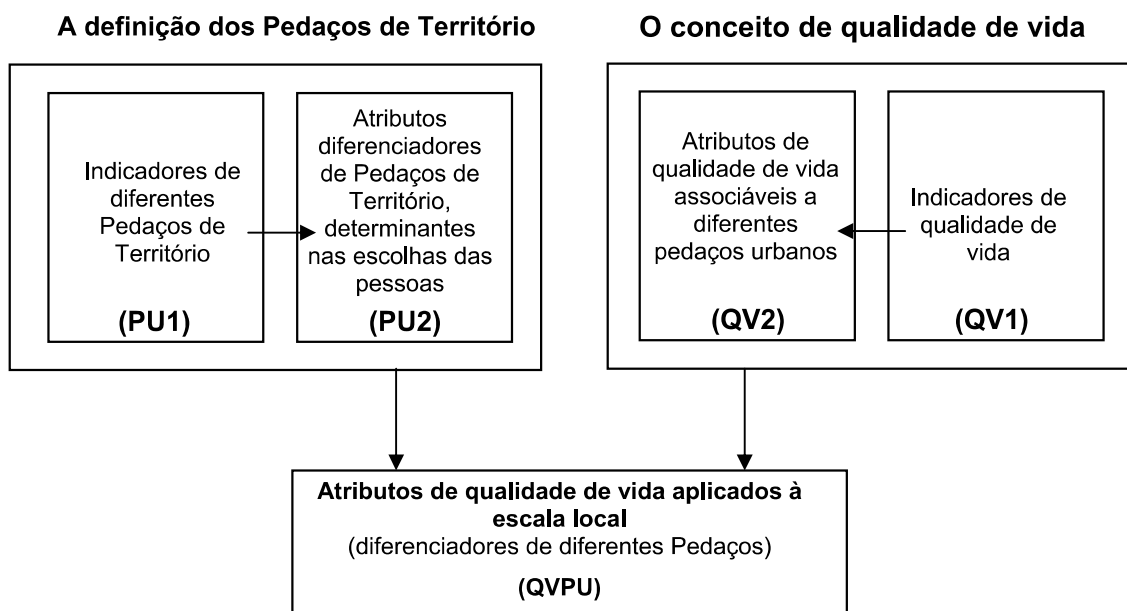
A definição dos Pedaços de Território

Indicadores de diferentes Pedaços de Território

(PU1)

Atributos diferenciadores de Pedaços de Território, determinantes nas escolhas das pessoas

(PU2)

O conceito de qualidade de vida

Atributos de qualidade de vida associáveis a diferentes pedaços urbanos

(QV2)

Indicadores de qualidade de vida

(QV1)

Atributos de qualidade de vida aplicados à escala local
(diferenciadores de diferentes Pedaços)

(QVPU)